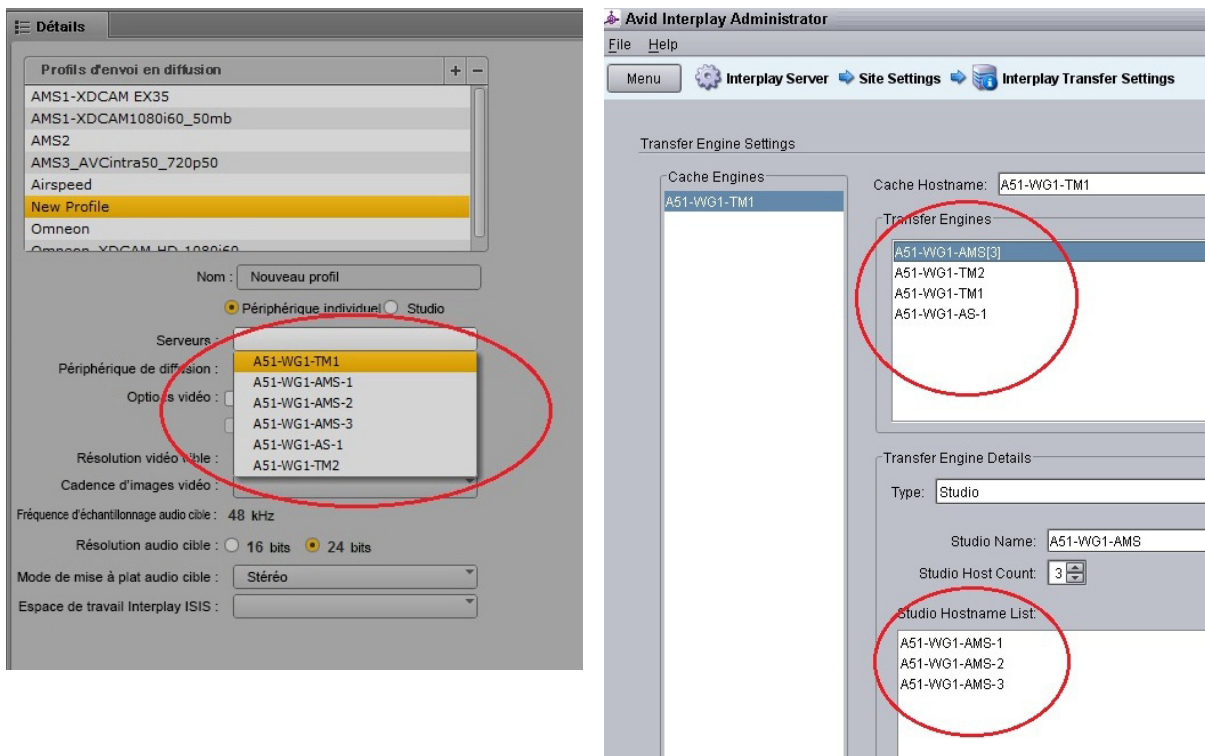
Détails

Profils d'envoi en diffusion + −

AMS1-XDCAM EX35
AMS1-XDCAM1080i60_50mb
AMS2
AMS3_AVCintra50_720p50
Airspeed
New Profile
Omneon
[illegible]

Nom : Nouveau profil

Périphérique individuel Studio

Serveurs :
A51-WG1-TM1
A51-WG1-AMS-1
A51-WG1-AMS-2
A51-WG1-AMS-3
A51-WG1-AS-1
A51-WG1-TM2

Périphérique de diffusion :
Options vidéo :
Résolution vidéo cible :
Cadence d'images vidéo :
Fréquence d'échantillonnage audio cible : 48 kHz
Résolution audio cible : 16 bits 24 bits
Mode de mise à plat audio cible : Stéréo
Espace de travail Interplay ISIS :

Avid Interplay Administrator
File Help
Menu Interplay Server Site Settings Interplay Transfer Settings

Transfer Engine Settings

Cache Engines
A51-WG1-TM1

Cache Hostname: A51-WG1-TM1

Transfer Engines
A51-WG1-AMS[3]
A51-WG1-TM2
A51-WG1-TM1
A51-WG1-AS-1

Transfer Engine Details
Type: Studio
Studio Name: A51-WG1-AMS
Studio Host Count: 3
Studio Hostname List:
A51-WG1-AMS-1
A51-WG1-AMS-2
A51-WG1-AMS-3